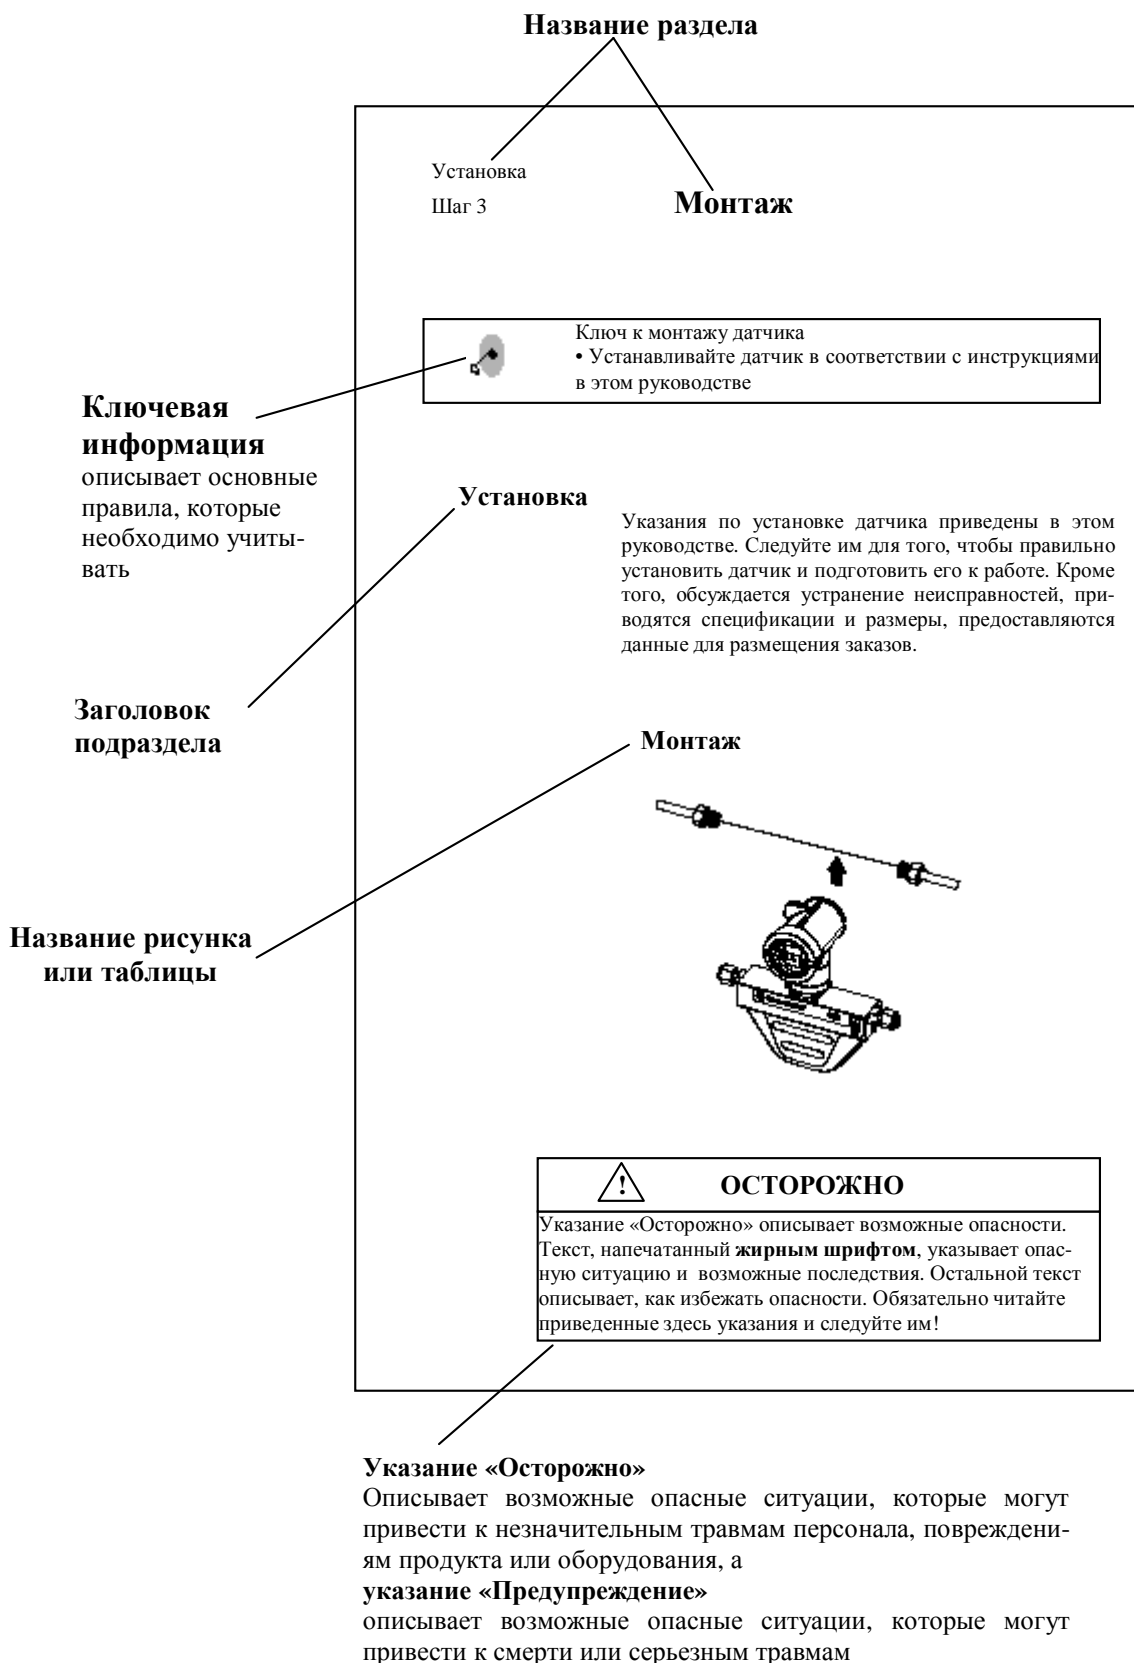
Название раздела

Установка

Шаг 3

Монтаж

Ключ к монтажу датчика
• Устанавливайте датчик в соответствии с инструкциями в этом руководстве

Ключевая информация
описывает основные правила, которые необходимо учитывать

Установка

Указания по установке датчика приведены в этом руководстве. Следуйте им для того, чтобы правильно установить датчик и подготовить его к работе. Кроме того, обсуждается устранение неисправностей, приводятся спецификации и размеры, предоставляются данные для размещения заказов.

Заголовок подраздела

Монтаж

Название рисунка или таблицы

ОСТОРОЖНО

Указание «Осторожно» описывает возможные опасности. Текст, напечатанный **жирным шрифтом**, указывает опасную ситуацию и возможные последствия. Остальной текст описывает, как избежать опасности. Обязательно читайте приведенные здесь указания и следуйте им!

Указание «Осторожно»
Описывает возможные опасные ситуации, которые могут привести к незначительным травмам персонала, повреждениям продукта или оборудования, а
указание «Предупреждение»
описывает возможные опасные ситуации, которые могут привести к смерти или серьезным травмам